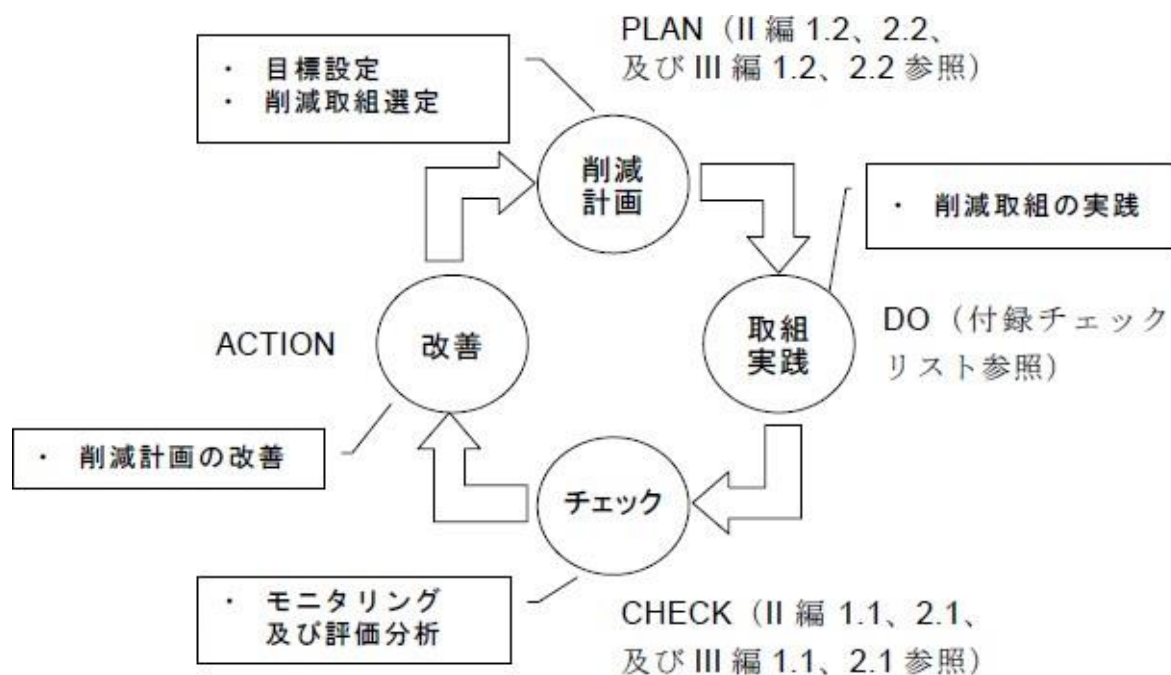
PLAN（II 編 1.2、2.2、及び III 編 1.2、2.2 参照）

・ 目標設定
・ 削減取組選定

削減計画

・ 削減取組の実践

取組実践

DO（付録チェックリスト参照）

ACTION

改善

・ 削減計画の改善

チェック

・ モニタリング及び評価分析

CHECK（II 編 1.1、2.1、及び III 編 1.1、2.1 参照）